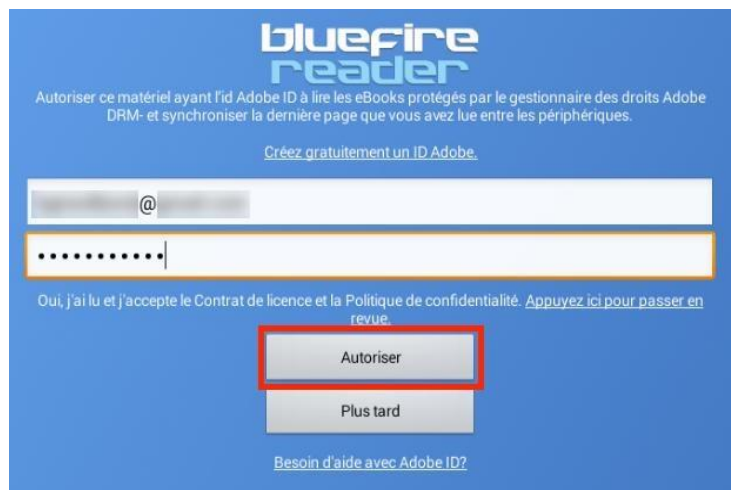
bluefire
reader

Autoriser ce matériel ayant l'id Adobe ID à lire les eBooks protégés par le gestionnaire des droits Adobe DRM- et synchroniser la dernière page que vous avez lue entre les périphériques.

Créez gratuitement un ID Adobe.

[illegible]@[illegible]

•••••••••••

Oui, j'ai lu et j'accepte le Contrat de licence et la Politique de confidentialité. Appuyez ici pour passer en revue.

Autoriser

Plus tard

Besoin d'aide avec Adobe ID?